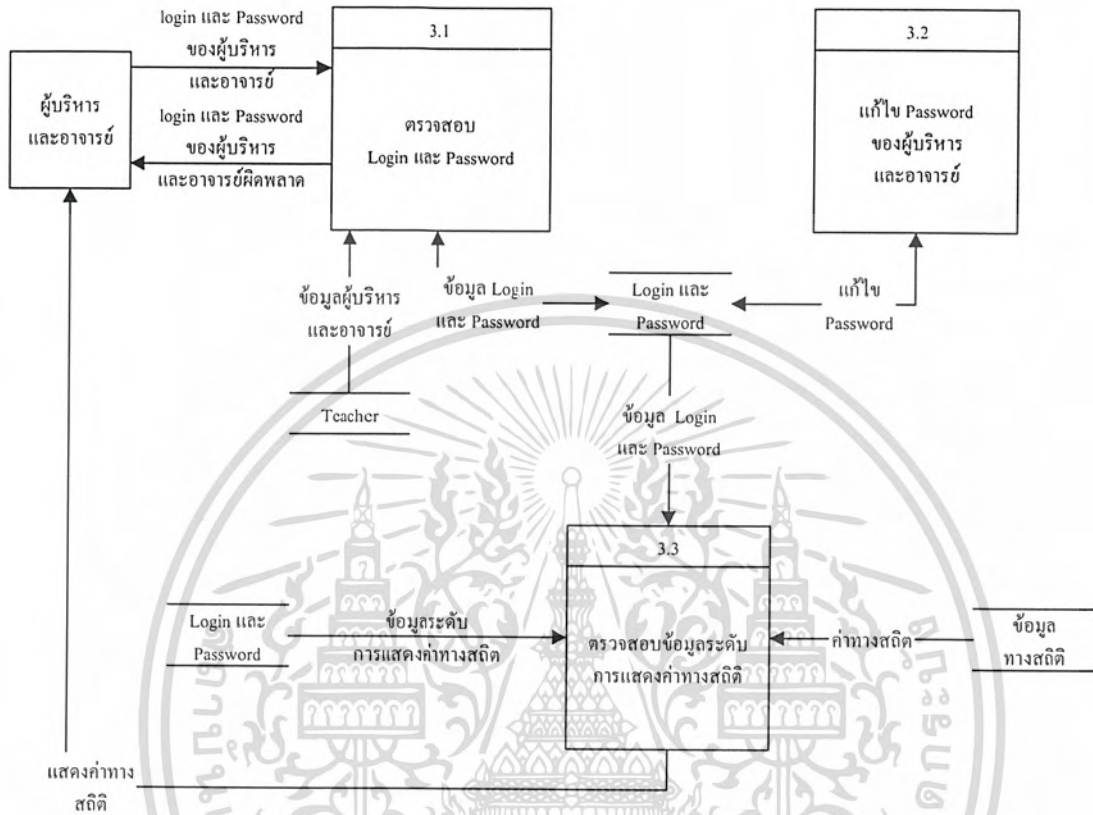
login และ Password ของผู้บริหาร และอาจารย์

3.1

3.2

ผู้บริหาร และอาจารย์

login และ Password ของผู้บริหาร และอาจารย์ผิดพลาด

ตรวจสอบ Login และ Password

แก้ไข Password ของผู้บริหาร และอาจารย์

ข้อมูลผู้บริหาร และอาจารย์

ข้อมูล Login และ Password

Login และ Password

แก้ไข Password

Teacher

ข้อมูล Login และ Password

3.3

Login และ Password

ข้อมูลระดับ การแสดงค่าทางสถิต

ตรวจสอบข้อมูลระดับ การแสดงค่าทางสถิติ

ค่าทางสถิต

ข้อมูล ทางสถิติ

แสดงค่าทาง สถิติ